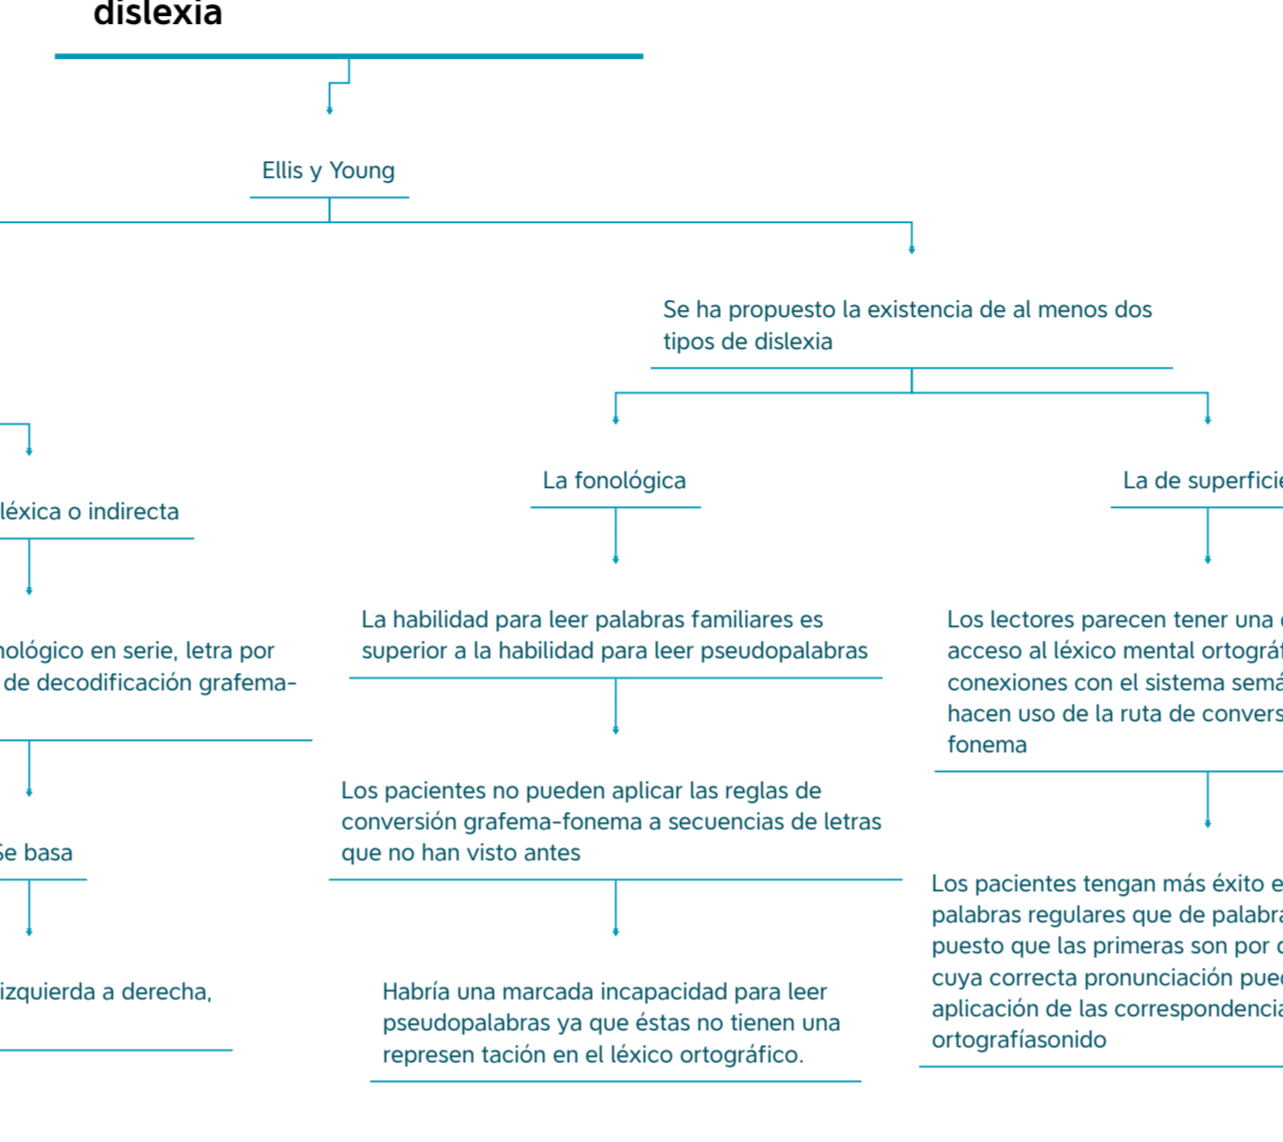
dislexia

Ellis y Young

Se ha propuesto la existencia de al menos dos tipos de dislexia

léxica o indirecta

La fonológica

La de superficie

nológico en serie, letra por de decodificación grafema-

La habilidad para leer palabras familiares es superior a la habilidad para leer pseudopalabras

Los lectores parecen tener una acceso al léxico mental ortográ conexiones con el sistema semá hacen uso de la ruta de convers fonema

Se basa

Los pacientes no pueden aplicar las reglas de conversión grafema-fonema a secuencias de letras que no han visto antes

Los pacientes tengan más éxito palabras regulares que de palabra puesto que las primeras son por cuya correcta pronunciación pue aplicación de las correspondencia ortografíasonido

izquierda a derecha,

Habría una marcada incapacidad para leer pseudopalabras ya que éstas no tienen una represen tación en el léxico ortográfico.